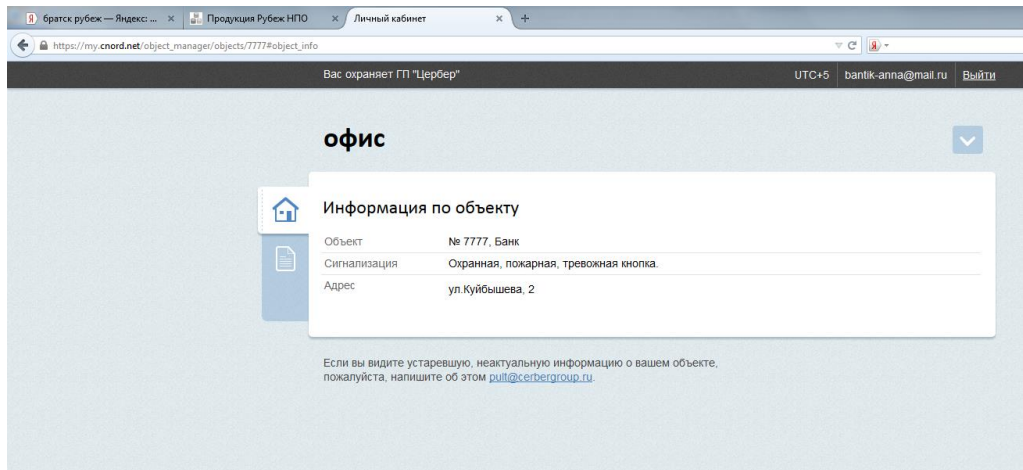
Я братск рубеж — Яндекс: ... ×
Продукция Рубеж НПО ×
Личный кабинет ×
+

https://my.cnord.net/object_manager/objects/7777#object_info

Вас охраняет ГП "Цербер"
UTC+5 bantik-anna@mail.ru Выйти

офис

Информация по объекту

| Объект | № 7777, Банк |
|---|---|
| Сигнализация | Охранная, пожарная, тревожная кнопка. |
| Адрес | ул.Куйбышева, 2 |

Если вы видите устаревшую, неактуальную информацию о вашем объекте, пожалуйста, напишите об этом pult@cerbergroup.ru.